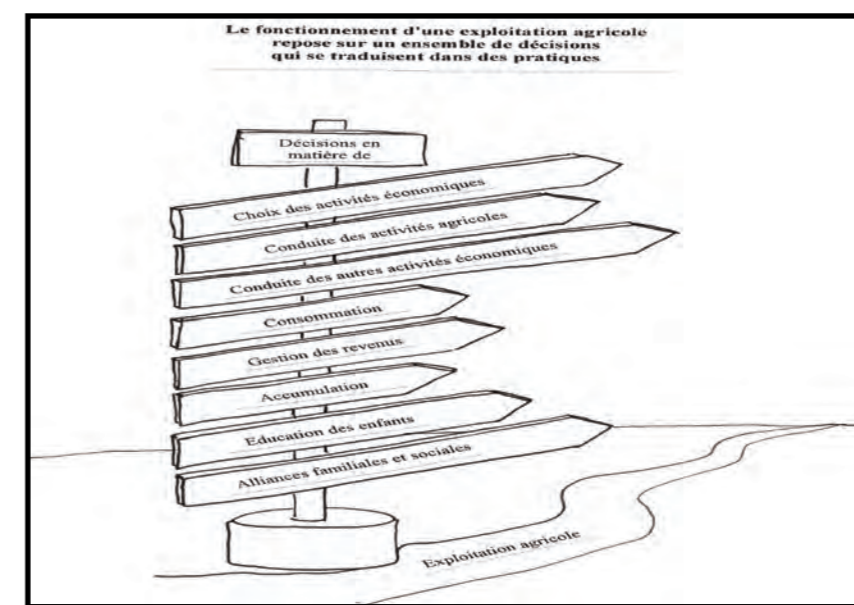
Le fonctionnement d'une exploitation agricole repose sur un ensemble de décisions qui se traduisent dans des pratiques

Décisions en matière de

Choix des activités économiques

Conduite des activités agricoles

Conduite des autres activités économiques

Consommation

Gestion des revenus

Accumulation

Education des enfants

Alliances familiales et sociales

Exploitation agricole